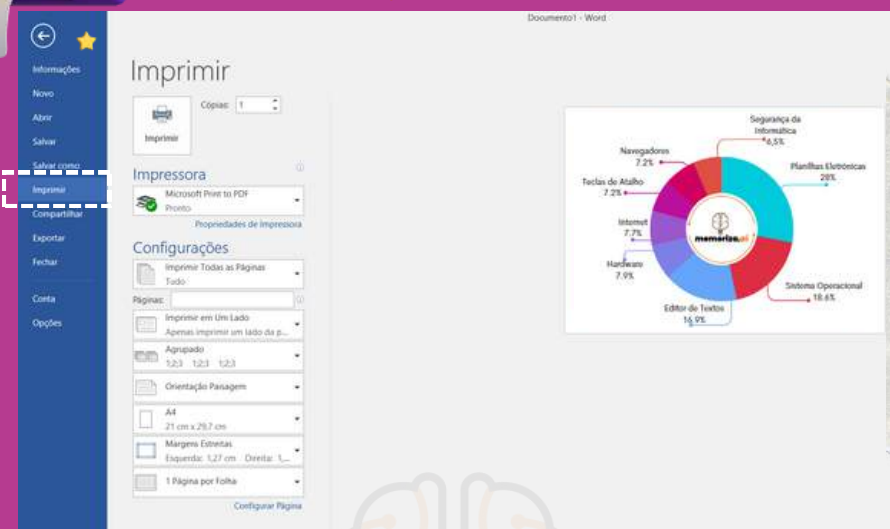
Documento1 - Word

Informações
Novo
Abrir
Salvar
Salvar como
Imprimir
Compartilhar
Exportar
Fechar
Conta
Opções

Imprimir

Cópias: 1

Imprimir

Impressora

Microsoft Print to PDF
Pronto

Propriedades de Impressora

Configurações

Imprimir Todas as Páginas
Tudo

Páginas:

Imprimir em Um Lado
Apenas imprimir um lado da p...

Agrupado
1;2;3 1;2;3 1;2;3

Orientação Paisagem

A4
21 cm x 29,7 cm

Margens Estreitas
Esquerda: 1,27 cm Direita: 1,...

1 Página por Folha

Configurar Página

Segurança da Informática
6,5%

Navegadores
7.2%

Planilhas Eletrônicas
28%

Teclas de Atalho
7.2%

Internet
7.7%

memorize.ai

Hardware
7.9%

Sistema Operacional
18.6%

Editor de Textos
16.9%